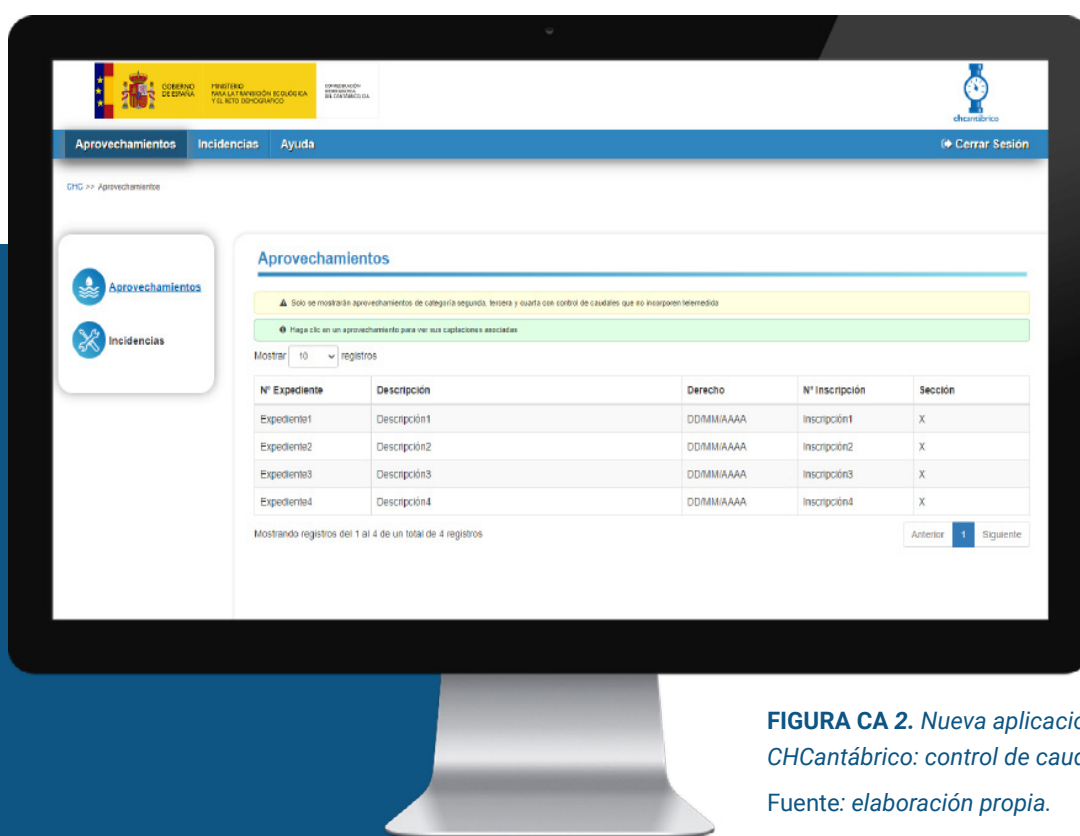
GOBIERNO DE ESPAÑA | MINISTERIO PARA LA TRANSICIÓN ECOLÓGICA Y EL RETO DEMOGRÁFICO | CONFEDERACIÓN HIDROGRÁFICA DEL CANTÁBRICO O.A.

chcantábrico

Aprovechamientos Incidencias Ayuda

Cerrar Sesión

CHC >> Aprovechamientos

Aprovechamientos

Incidencias

Aprovechamientos

Solo se mostrarán aprovechamientos de categoría segunda, tercera y cuarta con control de caudales que no incorporen telemedida

Haga clic en un aprovechamiento para ver sus captaciones asociadas

Mostrar 10 registros

| Nº Expediente | Descripción | Derecho | Nº Inscripción | Sección |
|---|---|---|---|---|
| Expediente1 | Descripción1 | DD/MM/AAAA | Inscripción1 | X |
| Expediente2 | Descripción2 | DD/MM/AAAA | Inscripción2 | X |
| Expediente3 | Descripción3 | DD/MM/AAAA | Inscripción3 | X |
| Expediente4 | Descripción4 | DD/MM/AAAA | Inscripción4 | X |

Mostrando registros del 1 al 4 de un total de 4 registros

Anterior 1 Siguiente

FIGURA CA 2. Nueva aplicaci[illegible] CHCantábrico: control de cau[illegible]

Fuente: elaboración propia.